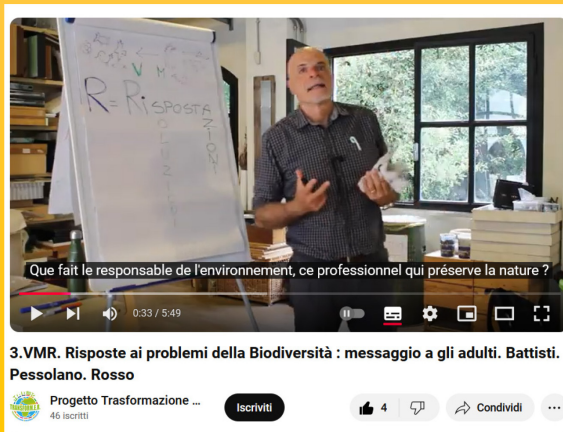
V M

R = RISPOSTA
AZIONI

Que fait le responsable de l'environnement, ce professionnel qui préserve la nature ?

0:33 / 5:49

3.VMR. Risposte ai problemi della Biodiversità : messaggio a gli adulti. Battisti. Pessolano. Rosso

Progetto Trasformazione ...
46 iscritti

Iscriviti

4

Condividi

...